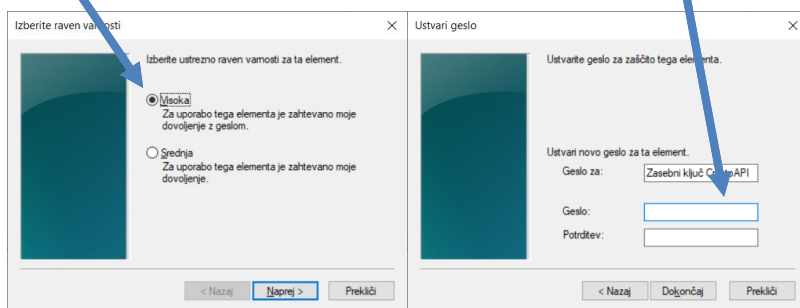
Izberite raven varnosti

Izberite ustrezno raven varnosti za ta element.

Visoka
Za uporabo tega elementa je zahtevano moje dovoljenje z geslom.

Srednja
Za uporabo tega elementa je zahtevano moje dovoljenje.

< Nazaj | Naprej > | Prekliči

Ustvari geslo

Ustvarite geslo za zaščito tega elementa.

Ustvari novo geslo za ta element.
Geslo za: Zasebni ključ CryptoAPI
Geslo:
Potrditev:

< Nazaj | Dokončaj | Prekliči